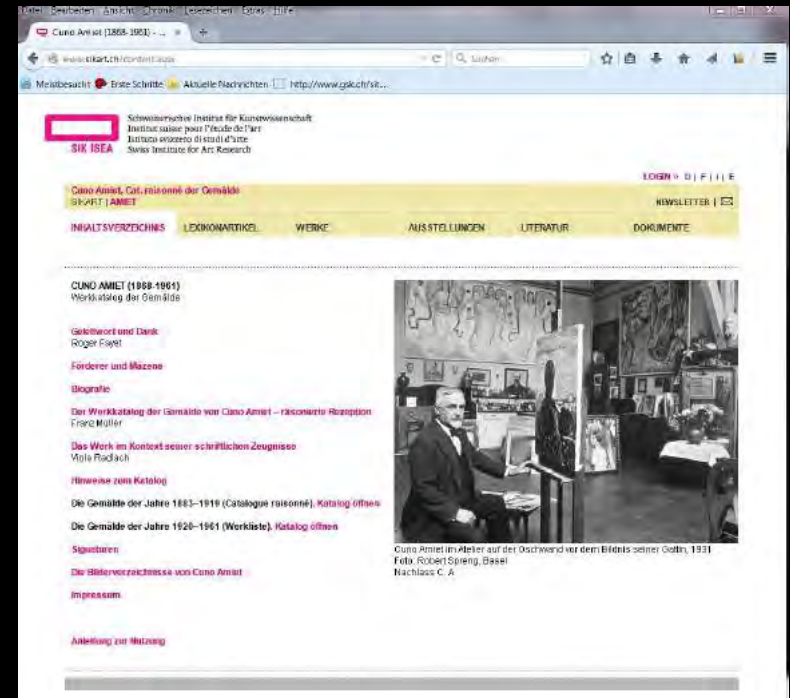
Datei Bearbeiten Ansicht Chronik Lesezeichen Extras Hilfe

Cuno Amiet (1868-1961) - ... ×

www.sikart.ch/content.aspx

Suchen

Meistbesucht Erste Schritte Aktuelle Nachrichten http://www.gsk.ch/sit...

SIK ISEA

Schweizerisches Institut für Kunstwissenschaft
Institut suisse pour l'étude de l'art
Istituto svizzero di studi d'arte
Swiss Institute for Art Research

LOGIN » D | F | I | E

Cuno Amiet, Cat. raisonné der Gemälde
SIKART | AMIET

NEWSLETTER |

INHALTSVERZEICHNIS LEXIKONARTIKEL WERKE AUSSTELLUNGEN LITERATUR DOKUMENTE

CUNO AMIET (1868-1961)
Werkkatalog der Gemälde

Geleitwort und Dank
Roger Fayet

Förderer und Mäzene

Biografie

Der Werkkatalog der Gemälde von Cuno Amiet – räsonierte Rezeption
Franz Müller

Das Werk im Kontext seiner schriftlichen Zeugnisse
Viola Radlach

Hinweise zum Katalog

Die Gemälde der Jahre 1883–1919 (Catalogue raisonné). Katalog öffnen

Die Gemälde der Jahre 1920–1961 (Werkliste). Katalog öffnen

Signaturen

Die Bilderverzeichnisse von Cuno Amiet

Impressum

Anleitung zur Nutzung

Cuno Amiet im Atelier auf der Oschwand vor dem Bildnis seiner Gattin, 1931
Foto: Robert Spreng, Basel
Nachlass C. A